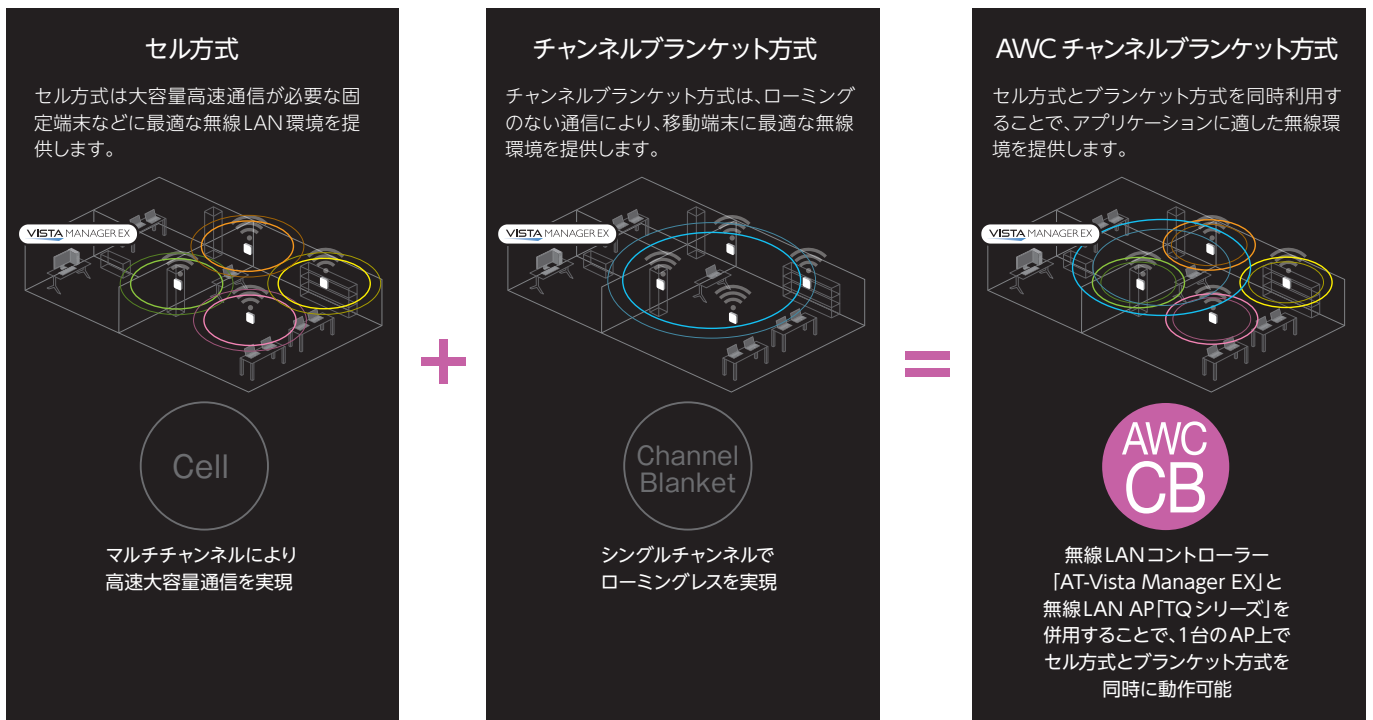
セル方式

セル方式は大容量高速通信が必要な固定端末などに最適な無線LAN環境を提供します。

VISTA MANAGER EX

Cell

マルチチャンネルにより高速大容量通信を実現

+

チャンネルブランケット方式

チャンネルブランケット方式は、ローミングのない通信により、移動端末に最適な無線環境を提供します。

VISTA MANAGER EX

Channel Blanket

シングルチャンネルでローミングレスを実現

=

AWC チャンネルブランケット方式

セル方式とブランケット方式を同時利用することで、アプリケーションに適した無線環境を提供します。

VISTA MANAGER EX

AWC CB

無線LANコントローラー「AT-Vista Manager EX」と無線LAN AP「TQシリーズ」を併用することで、1台のAP上でセル方式とブランケット方式を同時に動作可能